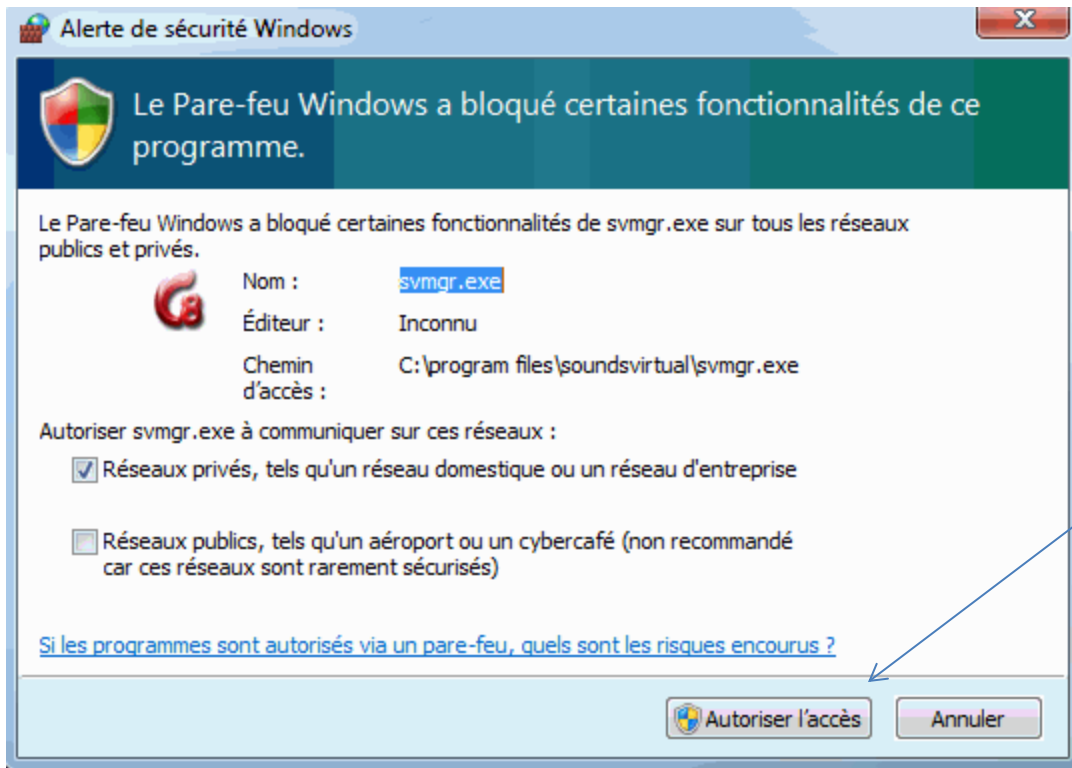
Alerte de sécurité Windows

Le Pare-feu Windows a bloqué certaines fonctionnalités de ce programme.

Le Pare-feu Windows a bloqué certaines fonctionnalités de svmgr.exe sur tous les réseaux publics et privés.

Nom : svmgr.exe

Éditeur : Inconnu

Chemin d'accès : C:\program files\soundsvirtual\svmgr.exe

Autoriser svmgr.exe à communiquer sur ces réseaux :

Réseaux privés, tels qu'un réseau domestique ou un réseau d'entreprise

Réseaux publics, tels qu'un aéroport ou un cybercafé (non recommandé car ces réseaux sont rarement sécurisés)

Si les programmes sont autorisés via un pare-feu, quels sont les risques encourus ?

Autoriser l'accès

Annuler